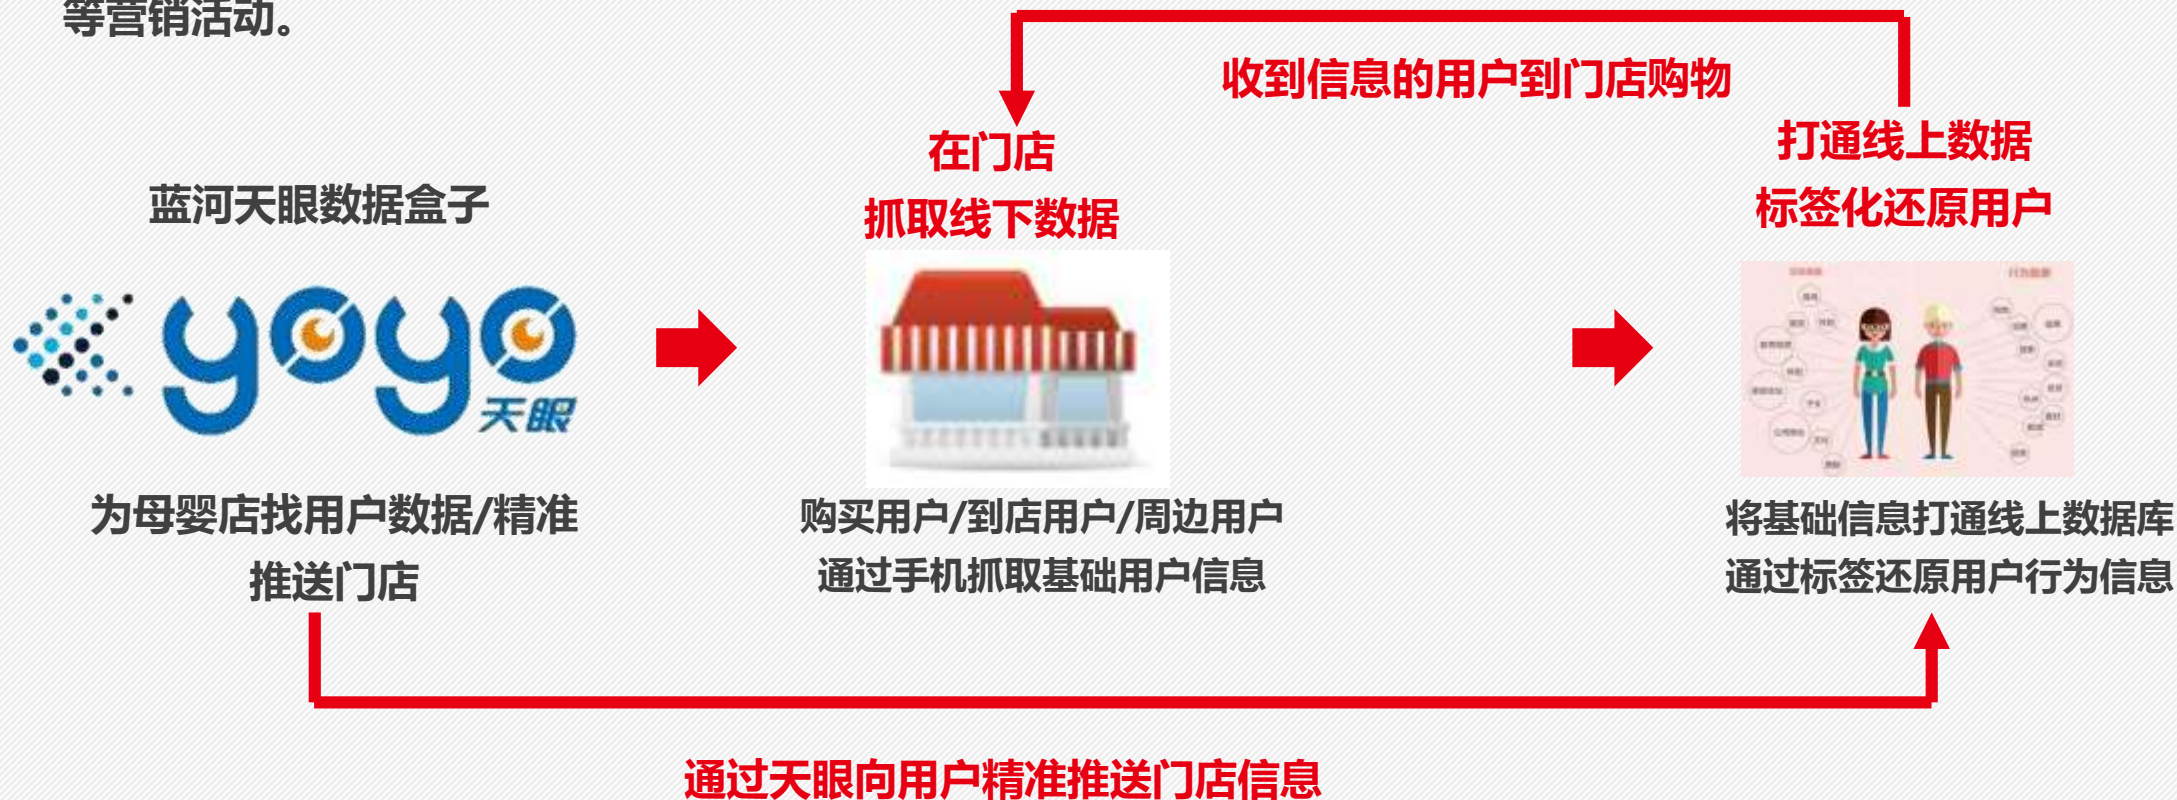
等营销活动。

收到信息的用户到门店购物

蓝河天眼数据盒子

yoyo 天眼

为母婴店找用户数据/精准推送门店

在门店
抓取线下数据

购买用户/到店用户/周边用户
通过手机抓取基础用户信息

打通线上数据
标签化还原用户

将基础信息打通线上数据库
通过标签还原用户行为信息

通过天眼向用户精准推送门店信息